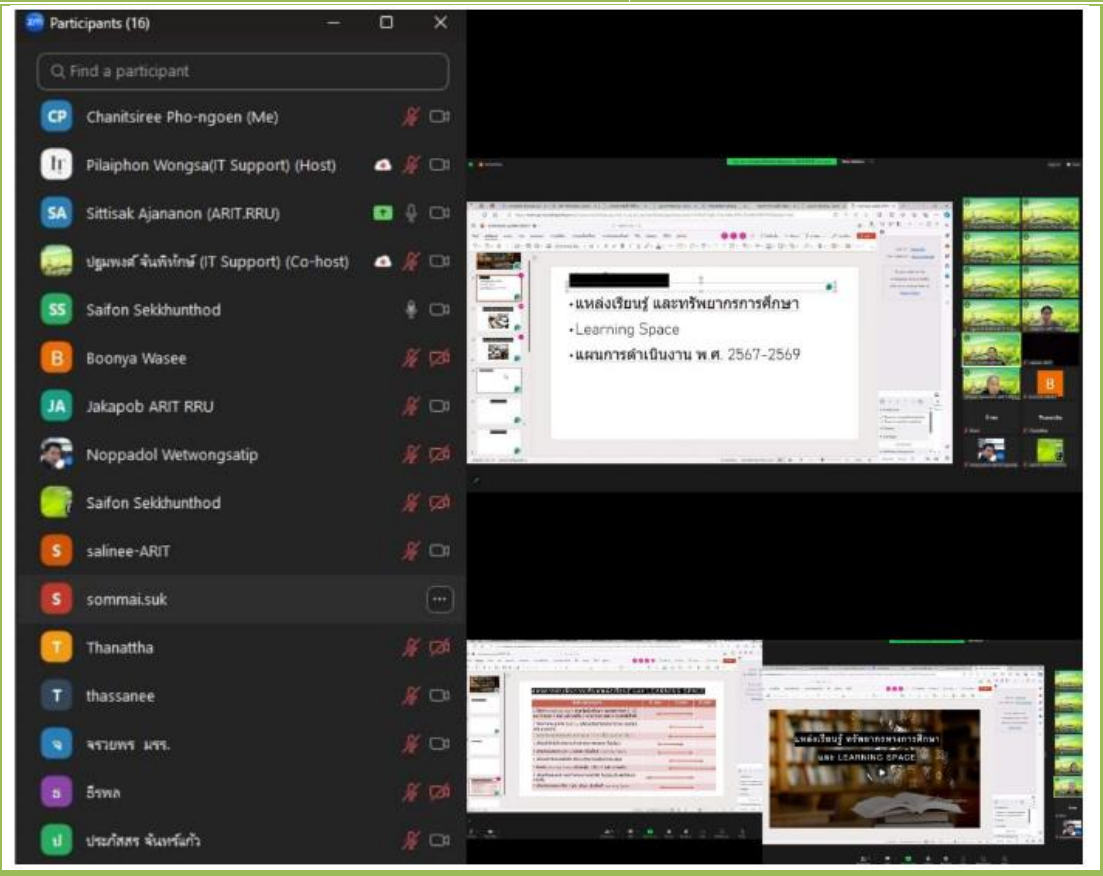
Participants (16)

Find a participant

CP Chanitsiree Pho-ngoen (Me)

Pilaiphon Wongsa(IT Support) (Host)

SA Sittisak Ajananon (ARIT.RRU)

ปฐมพงษ์ จันทิพักษ์ (IT Support) (Co-host)

SS Saifon Sekkhunthod

B Boonya Wasee

JA Jakapob ARIT RRU

Noppadol Wetwongsatip

Saifon Sekkhunthod

S salinee-ARIT

S sommai.suk

T Thanattha

T thassanee

จ จรวยพร มรร.

ธ ธีรพล

ป ประภัสสร จันทร์แก้ว

•แหล่งเรียนรู้ และทรัพยากรการศึกษา
•Learning Space
•แผนการดำเนินงาน พ.ศ. 2567-2569

B

แหล่งเรียนรู้ ทรัพยากรทางการศึกษา และ LEARNING SPACE